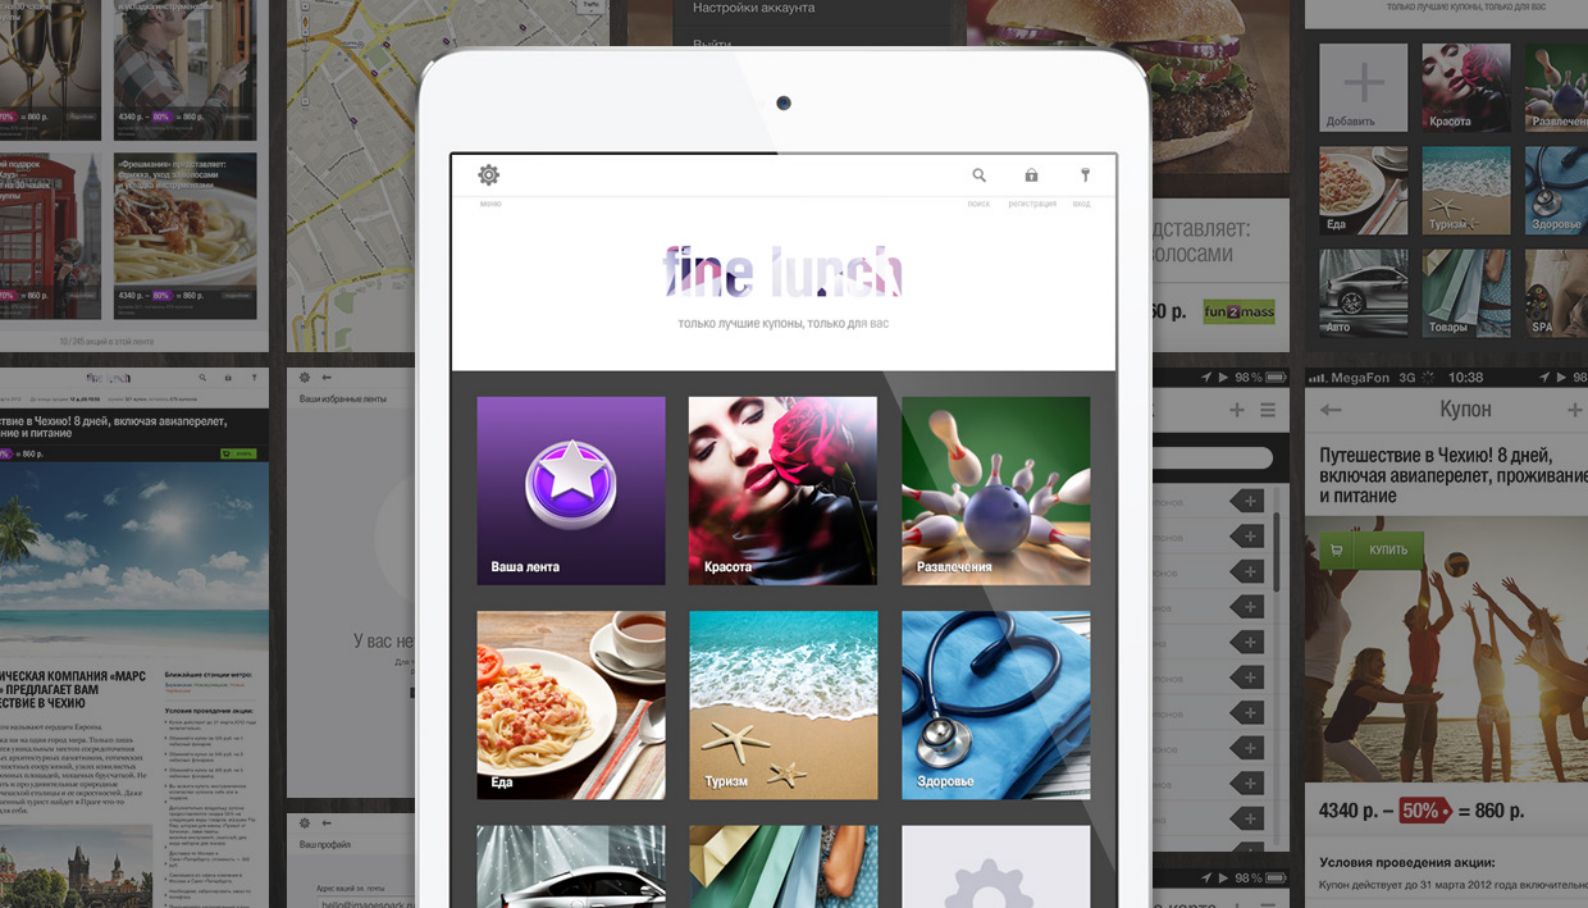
Настройки аккаунта

Выйти

меню

поиск

регистрация

вход

fine lunch

только лучшие купоны, только для вас

Ваша лента

Красота

Развлечения

Еда

Туризм

Здоровье

Добавить

Красота

Развлечения

Еда

Туризм

Здоровье

Авто

Товары

SPA

дставляет:

олосами

60 р.

fun2mass

98%

MegaFon 3G 10:38

Купон

Путешествие в Чехию! 8 дней, включая авиаперелет, проживание и питание

КУПИТЬ

4340 р. – 50% = 860 р.

Условия проведения акции:

Купон действует до 31 марта 2012 года включительно

4340 р. – 80% = 860 р.

4340 р. – 80% = 860 р.

«Фрешмания» представляет:

fine lunch

Путешествие в Чехию! 8 дней, включая авиаперелет, проживание и питание

= 860 р.

Ваши избранные ленты

У вас не

Ваш профайл

ЧЕСКАЯ КОМПАНИЯ «МАРС» ПРЕДЛАГАЕТ ВАМ ЕСТВИЕ В ЧЕХИЮ

Ближайшие станции метро:

Условия проведения акции:

98%

98%